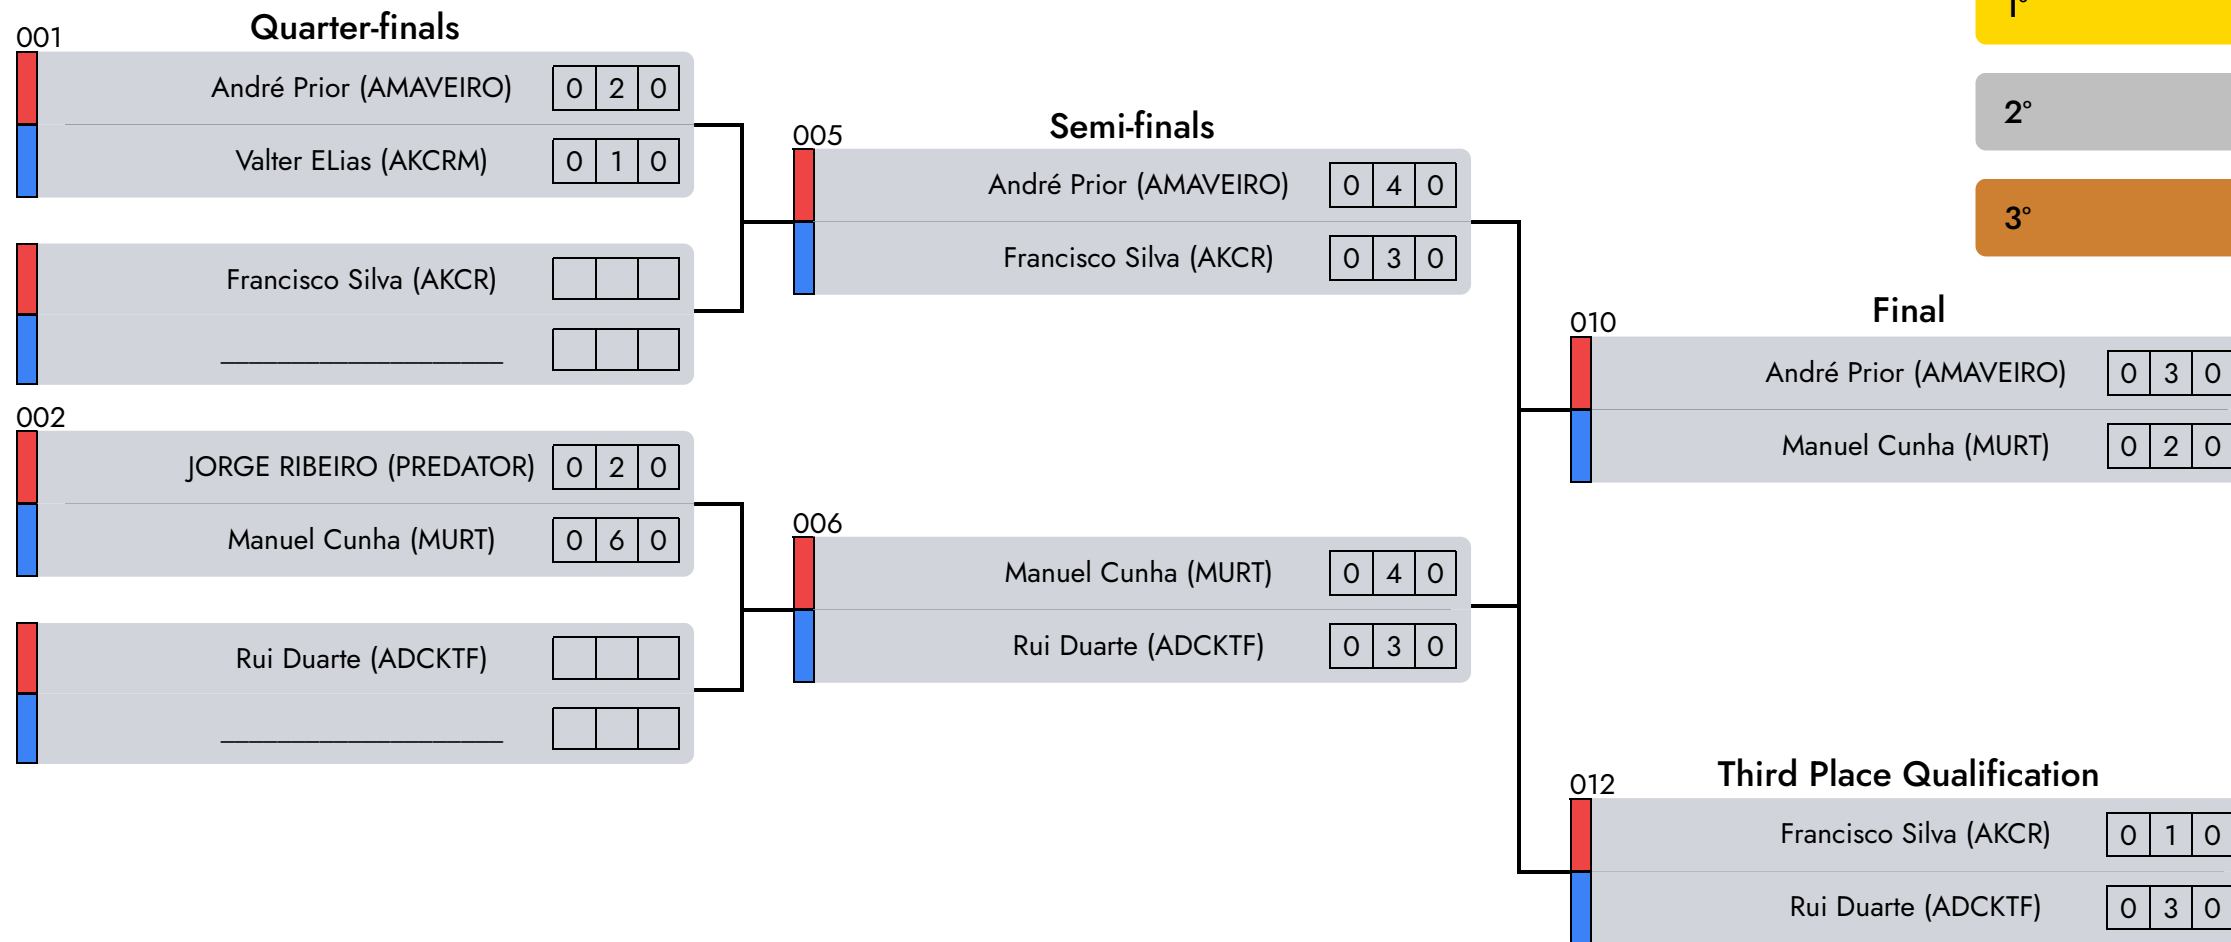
Quarter-finals

001

André Prior (AMAVEIRO) | 0 | 2 | 0
Valter ELias (AKCRM) | 0 | 1 | 0

Francisco Silva (AKCR)

002

JORGE RIBEIRO (PREDATOR) | 0 | 2 | 0
Manuel Cunha (MURT) | 0 | 6 | 0

Rui Duarte (ADCKTF)

Semi-finals

005

André Prior (AMAVEIRO) | 0 | 4 | 0
Francisco Silva (AKCR) | 0 | 3 | 0

006

Manuel Cunha (MURT) | 0 | 4 | 0
Rui Duarte (ADCKTF) | 0 | 3 | 0

1°

2°

3°

Final

010

André Prior (AMAVEIRO) | 0 | 3 | 0
Manuel Cunha (MURT) | 0 | 2 | 0

Third Place Qualification

012

Francisco Silva (AKCR) | 0 | 1 | 0
Rui Duarte (ADCKTF) | 0 | 3 | 0